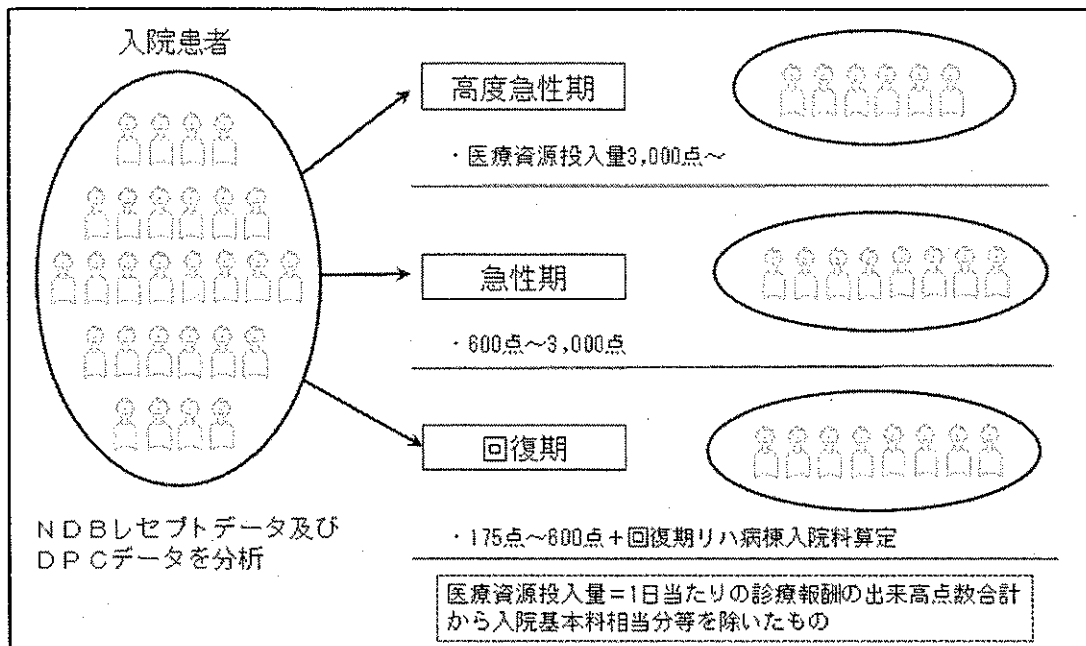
入院患者

高度急性期

・医療資源投入量3,000点～

急性期

・600点～3,000点

回復期

NDBレセプトデータ及びDPCデータを分析

・175点～600点＋回復期リハ病棟入院料算定

医療資源投入量＝1日当たりの診療報酬の出来高点数合計から入院基本料相当分等を除いたもの